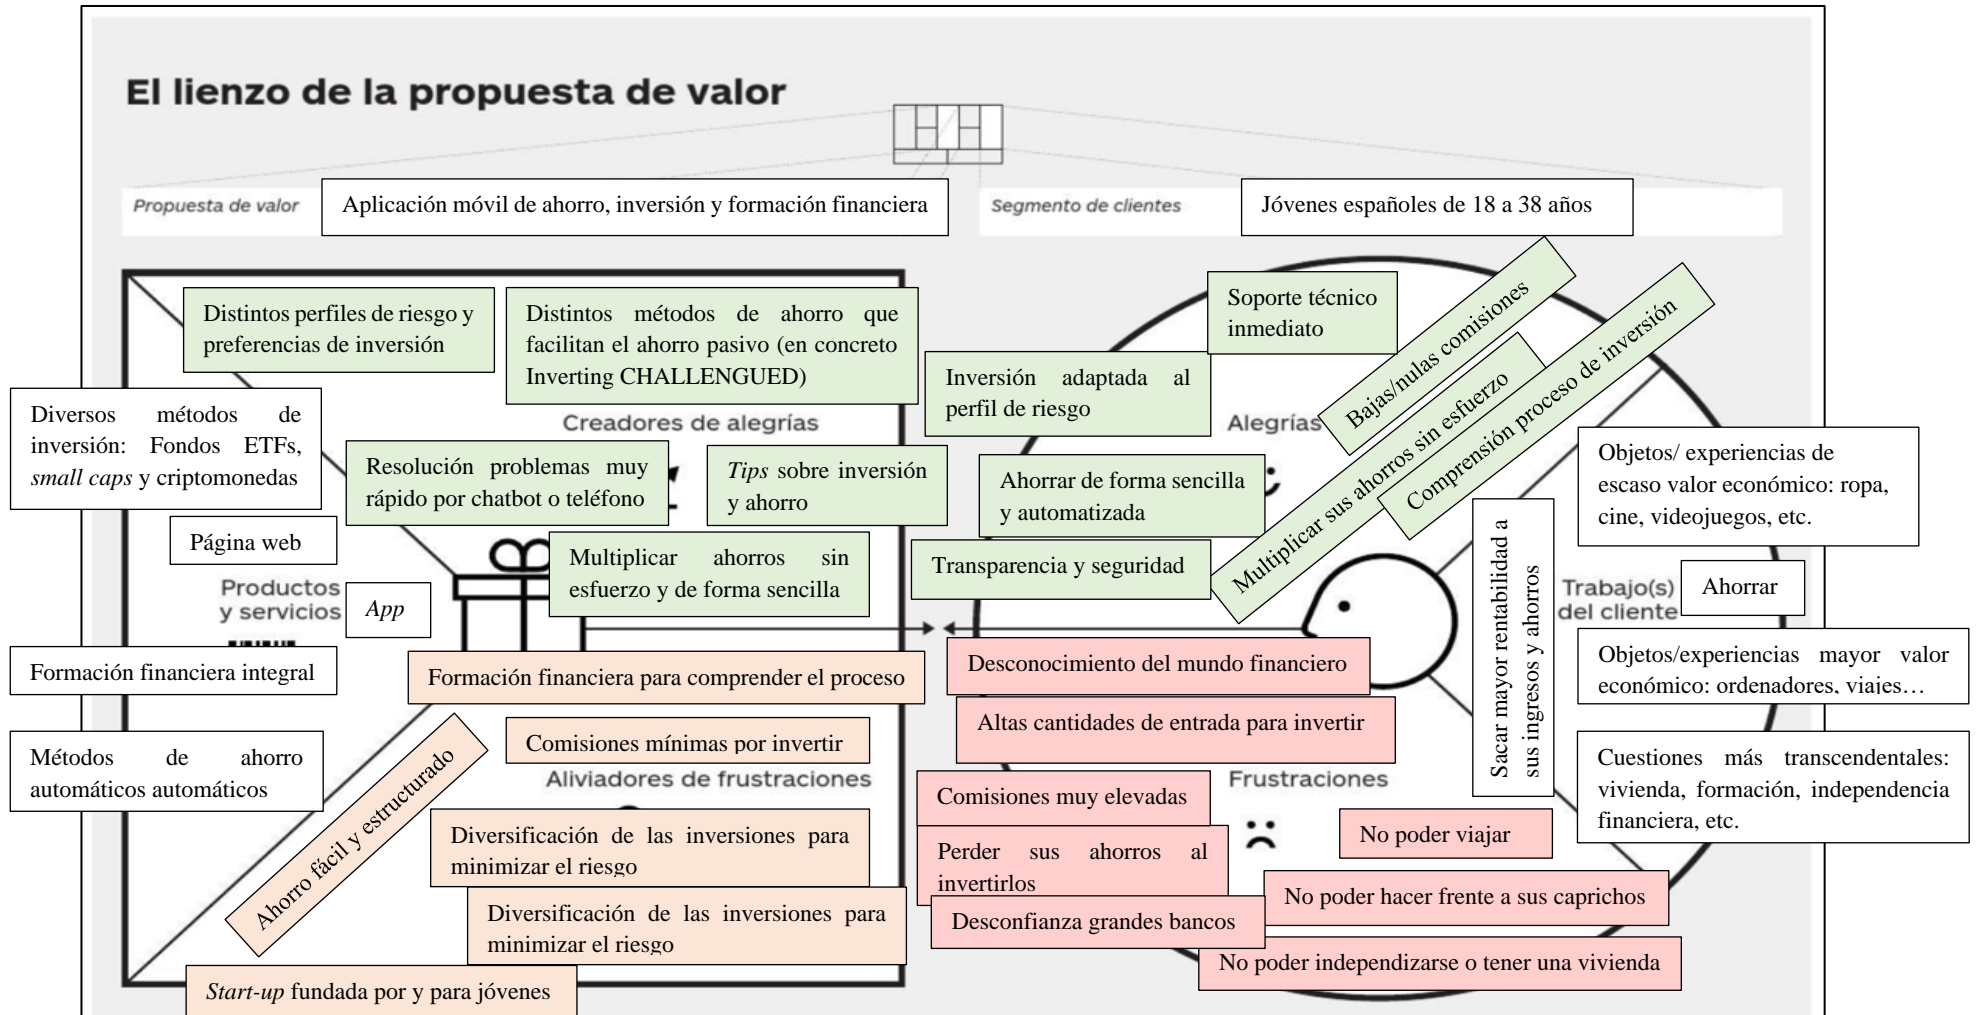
El lienzo de la propuesta de valor

Propuesta de valor

Aplicación móvil de ahorro, inversión y formación financiera

Segmento de clientes

Jóvenes españoles de 18 a 38 años

Distintos perfiles de riesgo y preferencias de inversión

Distintos métodos de ahorro que facilitan el ahorro pasivo (en concreto Inverting CHALLENGUED)

Soporte técnico inmediato

Bajas/nulas comisiones

Comprensión proceso de inversión

Inversión adaptada al perfil de riesgo

Multiplicar sus ahorros sin esfuerzo

Diversos métodos de inversión: Fondos ETFs, *small caps* y criptomonedas

Creadores de alegrías

Alegrías

Resolución problemas muy rápido por chatbot o teléfono

*Tips* sobre inversión y ahorro

Ahorrar de forma sencilla y automatizada

Objetos/ experiencias de escaso valor económico: ropa, cine, videojuegos, etc.

Página web

Multiplicar ahorros sin esfuerzo y de forma sencilla

Transparencia y seguridad

Productos y servicios

*App*

Sacar mayor rentabilidad a sus ingresos y ahorros

Trabajo(s) del cliente

Ahorrar

Formación financiera integral

Formación financiera para comprender el proceso

Desconocimiento del mundo financiero

Objetos/experiencias mayor valor económico: ordenadores, viajes…

Altas cantidades de entrada para invertir

Comisiones mínimas por invertir

Métodos de ahorro automáticos automáticos

Ahorro fácil y estructurado

Aliviadores de frustraciones

Frustraciones

Cuestiones más transcendentales: vivienda, formación, independencia financiera, etc.

Comisiones muy elevadas

Diversificación de las inversiones para minimizar el riesgo

Perder sus ahorros al invertirlos

No poder viajar

No poder hacer frente a sus caprichos

Diversificación de las inversiones para minimizar el riesgo

Desconfianza grandes bancos

No poder independizarse o tener una vivienda

*Start-up* fundada por y para jóvenes